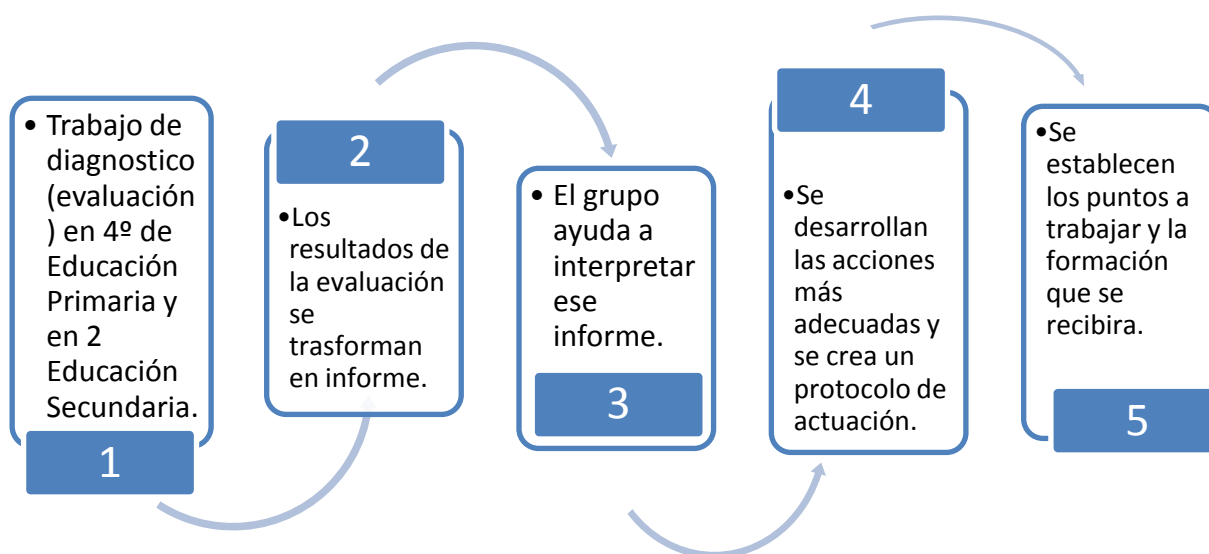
• Trabajo de diagnostico (evaluación ) en 4º de Educación Primaria y en 2 Educación Secundaria.

1

2

•Los resultados de la evaluación se trasforman en informe.

• El grupo ayuda a interpretar ese informe.

3

4

•Se desarrollan las acciones más adecuadas y se crea un protocolo de actuación.

•Se establecen los puntos a trabajar y la formación que se recibira.

5